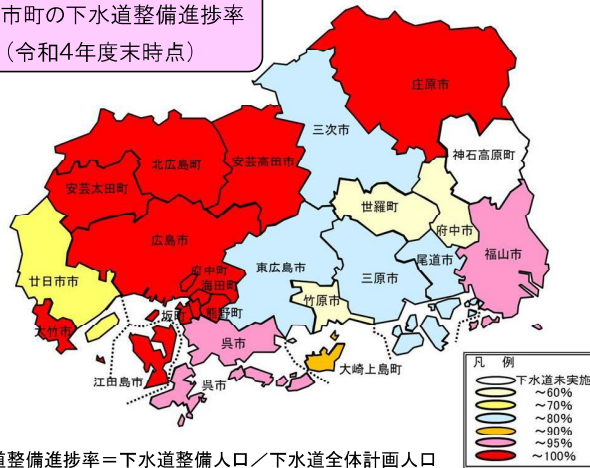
市町の下水道整備進捗率
（令和4年度末時点）

庄原市
三次市
神石高原町
北広島町
安芸高田市
安芸太田町
世羅町
府中市
広島市
福山市
廿日市市
東広島市
三原市
尾道市
府中町
海田町
竹原市
大竹市
坂町
熊野町
呉市
大崎上島町
江田島市
呉市

凡　例
下水道未実施
～60%
～70%
～80%
～90%
～95%
～100%

道整備進捗率＝下水道整備人口／下水道全体計画人口